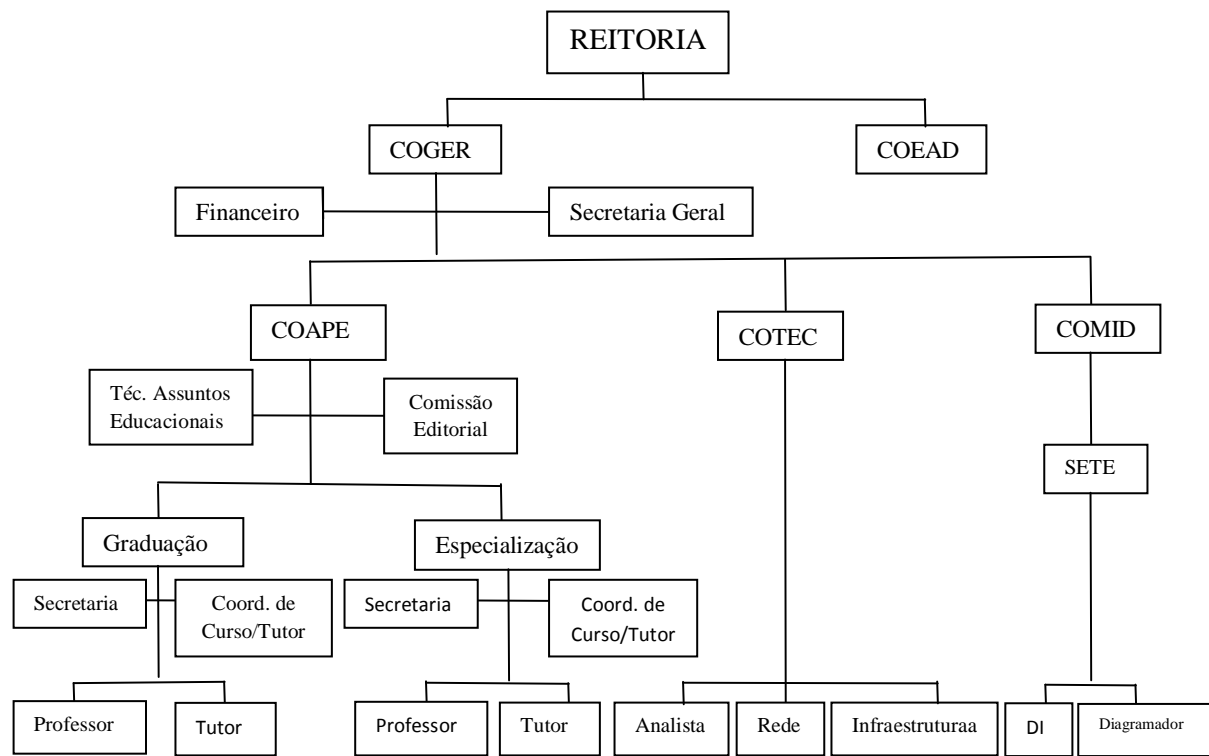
REITORIA

COGER

COEAD

Financeiro

Secretaria Geral

COAPE

COTEC

COMID

Téc. Assuntos Educacionais

Comissão Editorial

SETE

Graduação

Especialização

Secretaria

Coord. de Curso/Tutor

Secretaria

Coord. de Curso/Tutor

Professor

Tutor

Professor

Tutor

Analista

Rede

Infraestruturaa

DI

Diagramador